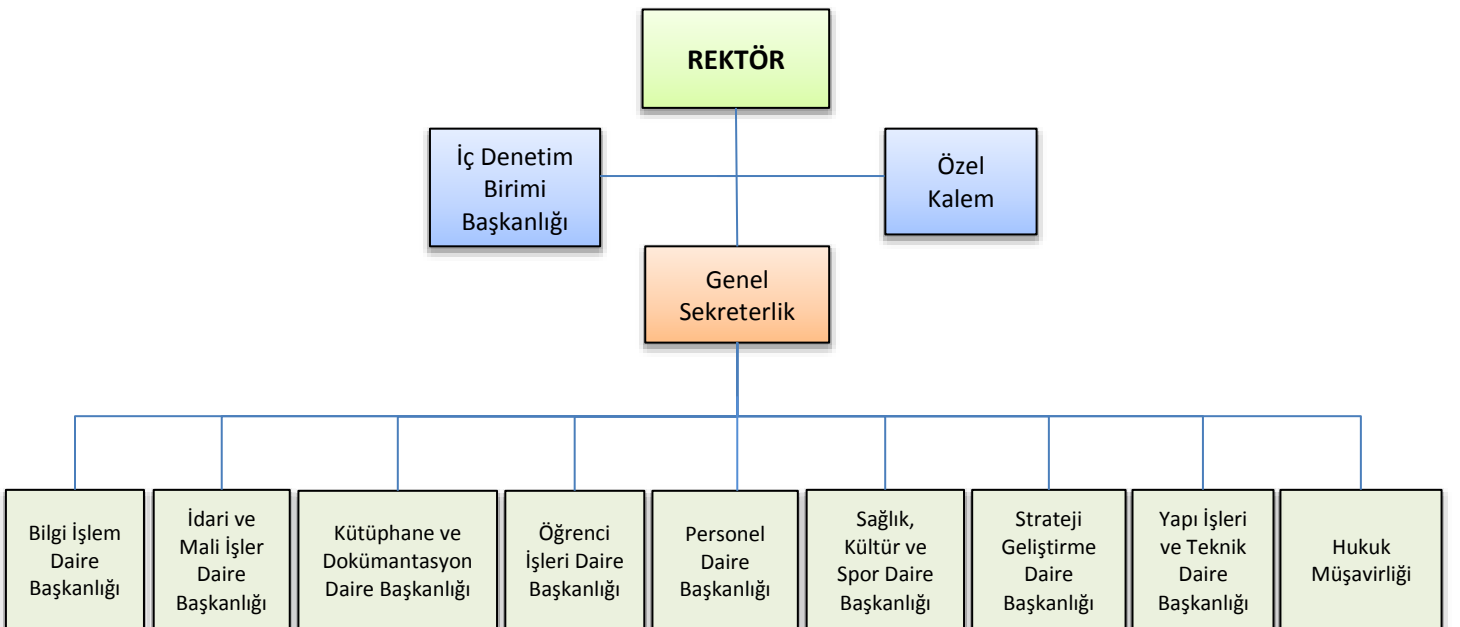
REKTÖR

İç Denetim Birimi Başkanlığı

Özel Kalem

Genel Sekreterlik

Bilgi İşlem Daire Başkanlığı

İdari ve Mali İşler Daire Başkanlığı

Kütüphane ve Dokümantasyon Daire Başkanlığı

Öğrenci İşleri Daire Başkanlığı

Personel Daire Başkanlığı

Sağlık, Kültür ve Spor Daire Başkanlığı

Strateji Geliştirme Daire Başkanlığı

Yapı İşleri ve Teknik Daire Başkanlığı

Hukuk Müşavirliği